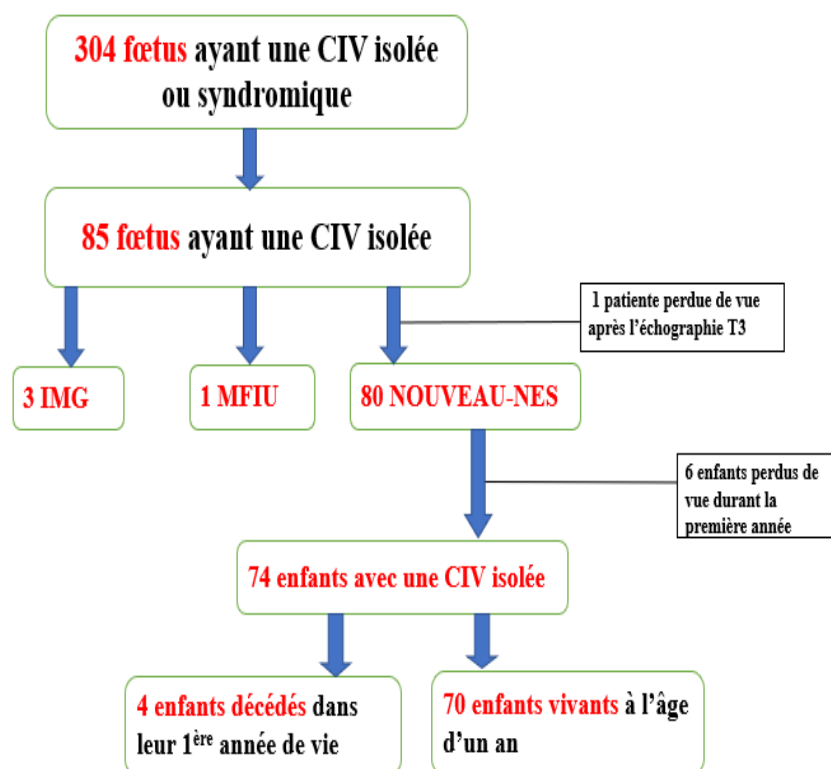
304 fœtus ayant une CIV isolée ou syndromique

85 fœtus ayant une CIV isolée

1 patiente perdue de vue après l'échographie T3

3 IMG

1 MFIU

80 NOUVEAU-NES

6 enfants perdus de vue durant la première année

74 enfants avec une CIV isolée

4 enfants décédés dans leur 1$^{ère}$ année de vie

70 enfants vivants à l'âge d'un an